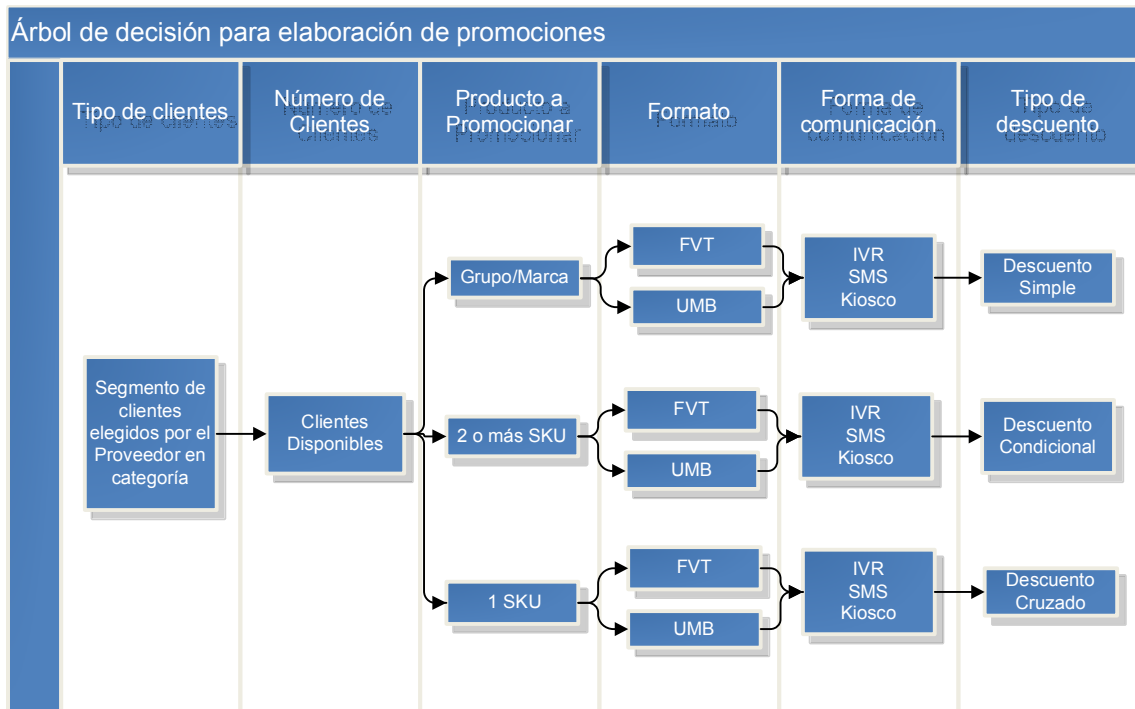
Árbol de decisión para elaboración de promociones

Tipo de clientes

Número de Clientes

Producto a Promocionar

Formato

Forma de comunicación

Tipo de descuento

Segmento de clientes elegidos por el Proveedor en categoría

Clientes Disponibles

Grupo/Marca

FVT

UMB

IVR
SMS
Kiosco

Descuento Simple

2 o más SKU

FVT

UMB

IVR
SMS
Kiosco

Descuento Condicional

1 SKU

FVT

UMB

IVR
SMS
Kiosco

Descuento Cruzado